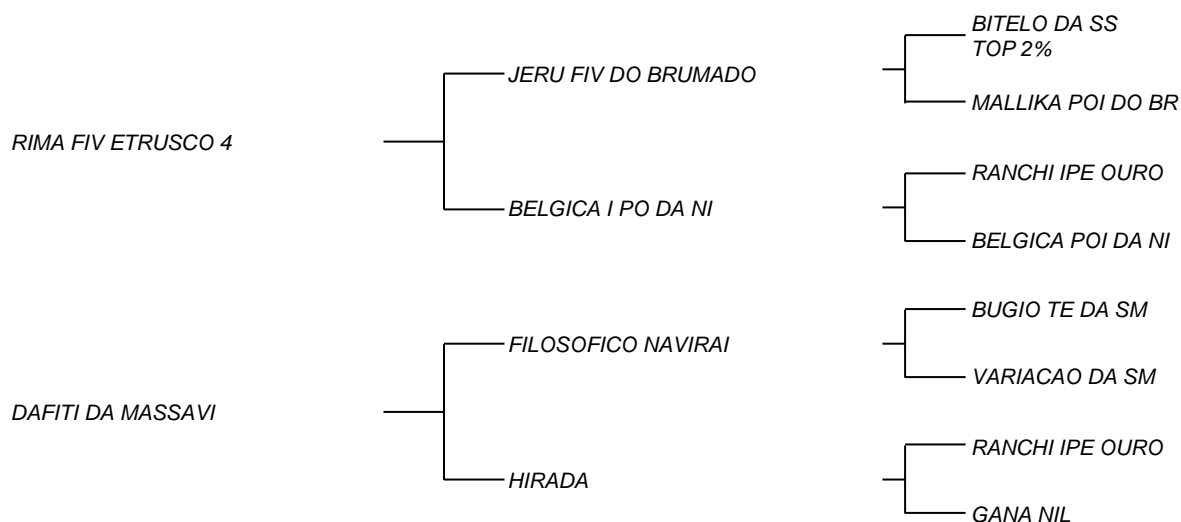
RIMA FIV ETRUSCO 4

JERU FIV DO BRUMADO

BITELO DA SS
TOP 2%

MALLIKA POI DO BR

BELGICA I PO DA NI

RANCHI IPE OURO

BELGICA POI DA NI

DAFITI DA MASSAVI

FILOSOFICO NAVIRAI

BUGIO TE DA SM

VARIACAO DA SM

HIRADA

RANCHI IPE OURO

GANA NIL